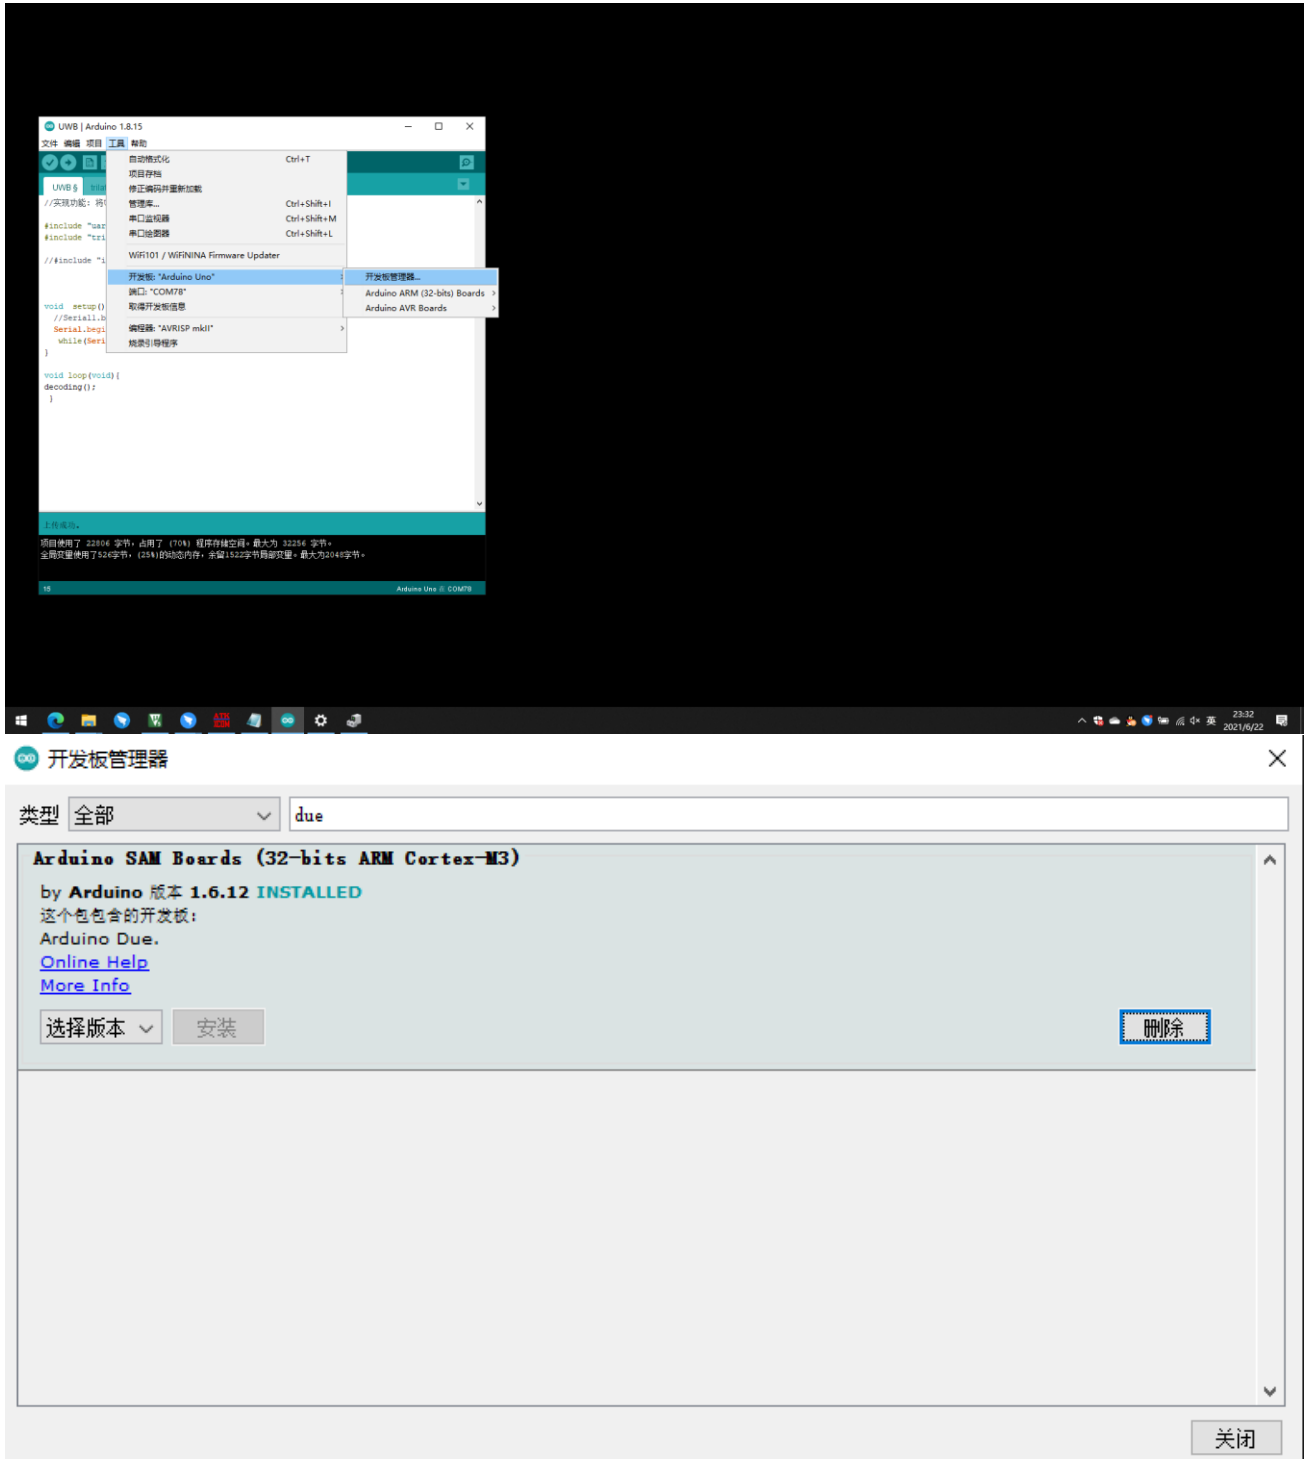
UWB | Arduino 1.8.15

文件 编辑 项目 工具 帮助

UWB §

//实现功能：将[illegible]

#include "uar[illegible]
#include "tri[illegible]

//#include "i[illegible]

void setup()
//Serial1.b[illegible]
Serial.begi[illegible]
while(Seri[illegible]
}

void loop(void){
decoding();
}

自动格式化 Ctrl+T
项目存档
修正编码并重新加载
管理库... Ctrl+Shift+I
串口监视器 Ctrl+Shift+M
串口绘图器 Ctrl+Shift+L
WiFi101 / WiFiNINA Firmware Updater
开发板: "Arduino Uno"
端口: "COM78"
取得开发板信息
编程器: "AVRISP mkII"
烧录引导程序

开发板管理器...
Arduino ARM (32-bits) Boards
Arduino AVR Boards

上传成功。
项目使用了 22806 字节，占用了 (70%) 程序存储空间。最大为 32256 字节。
全局变量使用了526字节，(25%)的动态内存，余留1522字节局部变量。最大为2048字节。

15 Arduino Uno 在 COM78

23:32
2021/6/22

开发板管理器

类型 全部 due

Arduino SAM Boards (32-bits ARM Cortex-M3)
by Arduino 版本 1.6.12 INSTALLED
这个包包含的开发板：
Arduino Due.
Online Help
More Info

选择版本 安装 删除

关闭